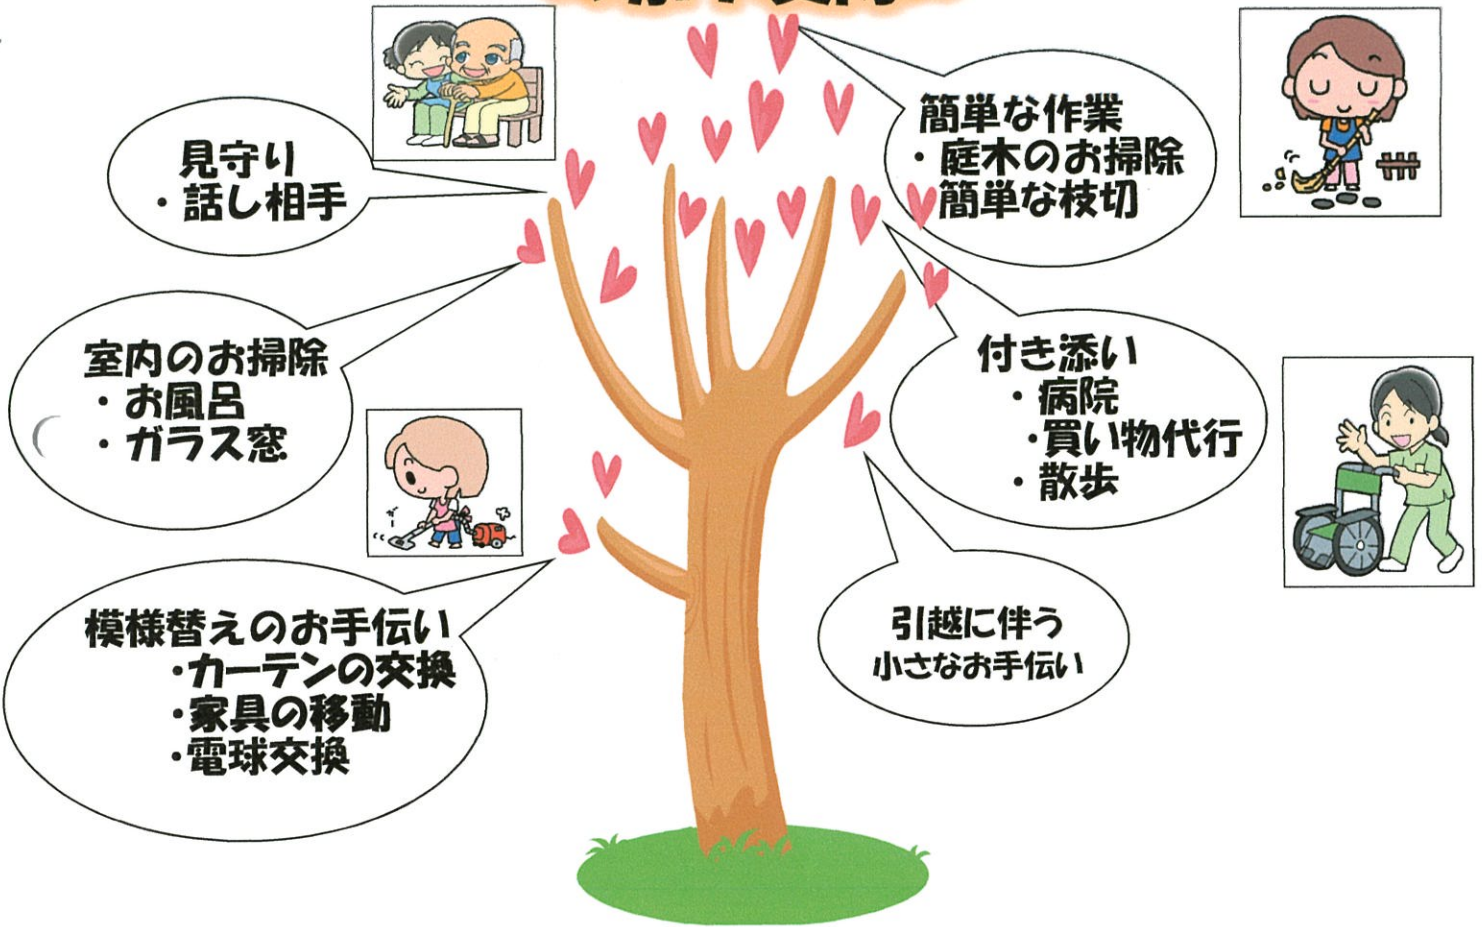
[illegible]

見守り
・話し相手

簡単な作業
・庭木のお掃除
・簡単な枝切

室内のお掃除
・お風呂
・ガラス窓

付き添い
・病院
・買い物代行
・散歩

模様替えのお手伝い
・カーテンの交換
・家具の移動
・電球交換

引越に伴う
小さなお手伝い